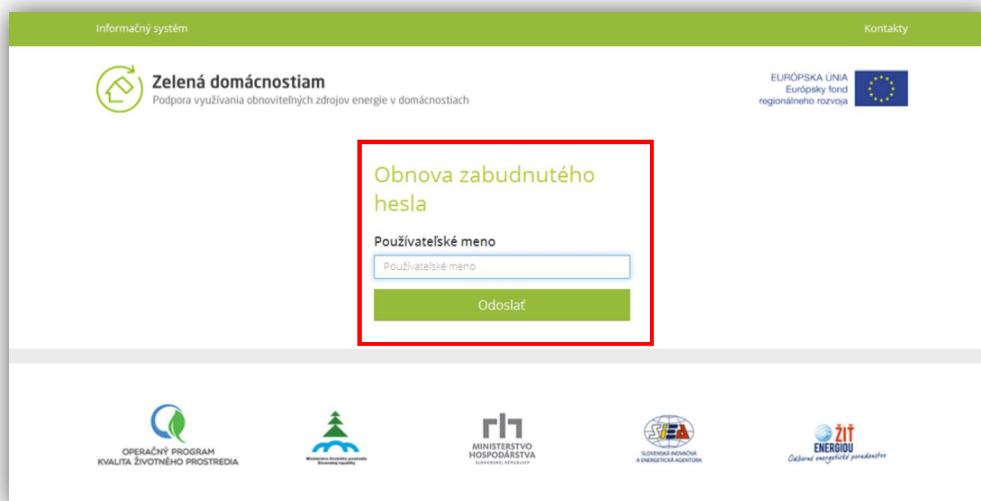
Informačný systém

Kontakty

Zelená domácnostiam
Podpora využívania obnoviteľných zdrojov energie v domácnostiach

EURÓPSKA ÚNIA
Európsky fond
regionálneho rozvoja

Obnova zabudnutého hesla

Používateľské meno

Používateľské meno

Odoslať

OPERAČNÝ PROGRAM
KVALITA ŽIVOTNÉHO PROSTREDIA

Ministerstvo životného prostredia Slovenskej republiky

MINISTERSTVO HOSPODÁRSTVA
SLOVENSKEJ REPUBLIKY

SIEA
SLOVENSKÁ INOVAČNÁ A ENERGETICKÁ AGENTÚRA

ŽIŤ ENERGIOU
Odborné energetické poradenstvo